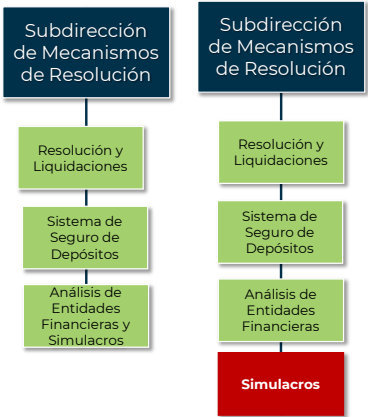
Subdirección de Mecanismos de Resolución

Resolución y Liquidaciones

Sistema de Seguro de Depósitos

Análisis de Entidades Financieras y Simulacros

Subdirección de Mecanismos de Resolución

Resolución y Liquidaciones

Sistema de Seguro de Depósitos

Análisis de Entidades Financieras

Simulacros